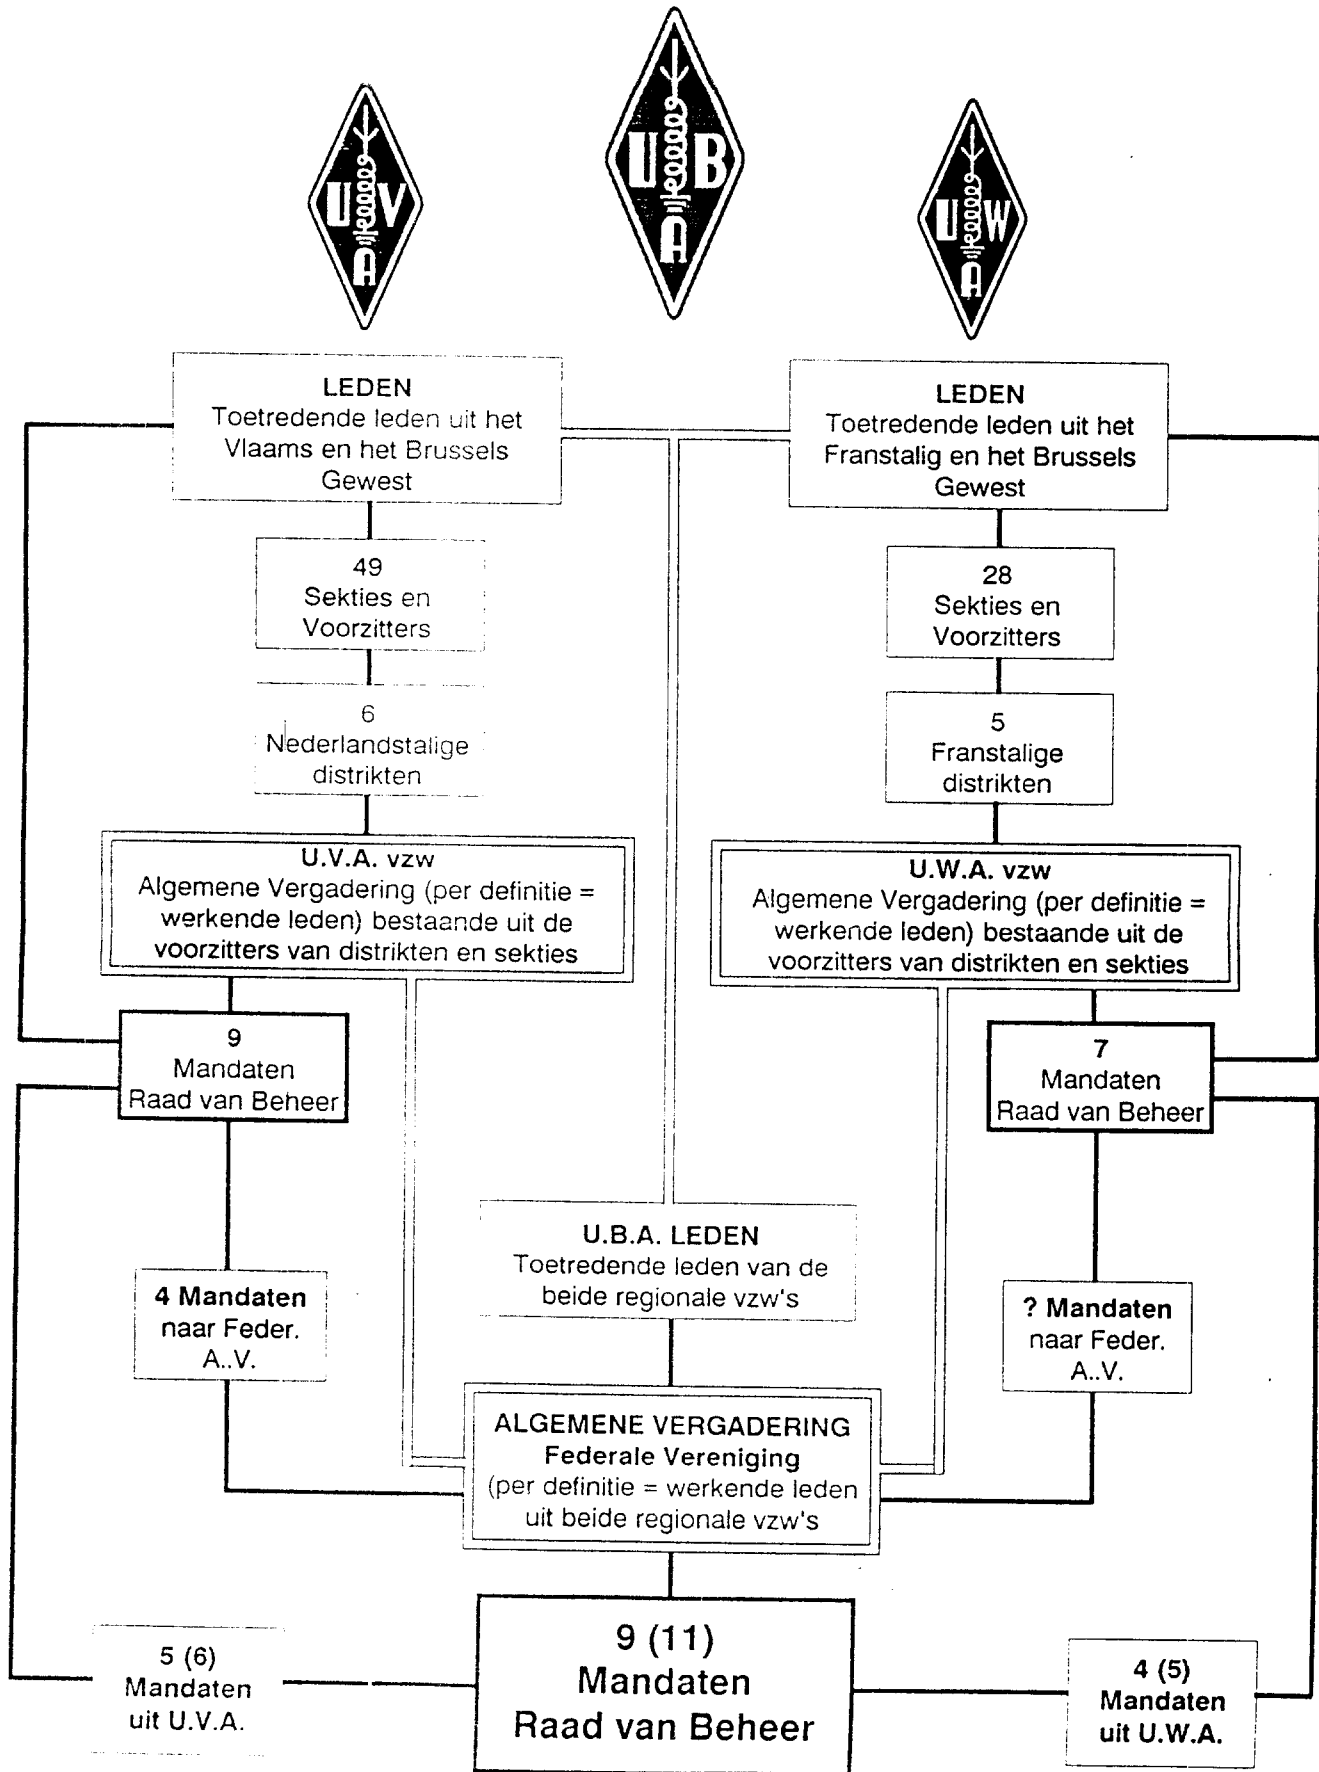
U V A

U B A

U W A

LEDEN
Toetredende leden uit het Vlaams en het Brussels Gewest

LEDEN
Toetredende leden uit het Franstalig en het Brussels Gewest

49
Sekties en Voorzitters

28
Sekties en Voorzitters

6
Nederlandstalige distrikten

5
Franstalige distrikten

U.V.A. vzw
Algemene Vergadering (per definitie = werkende leden) bestaande uit de voorzitters van distrikten en sekties

U.W.A. vzw
Algemene Vergadering (per definitie = werkende leden) bestaande uit de voorzitters van distrikten en sekties

9
Mandaten
Raad van Beheer

7
Mandaten
Raad van Beheer

U.B.A. LEDEN
Toetredende leden van de beide regionale vzw's

4 Mandaten
naar Feder.
A..V.

? Mandaten
naar Feder.
A..V.

ALGEMENE VERGADERING
Federale Vereniging
(per definitie = werkende leden uit beide regionale vzw's

5 (6)
Mandaten
uit U.V.A.

9 (11)
Mandaten
Raad van Beheer

4 (5)
Mandaten
uit U.W.A.